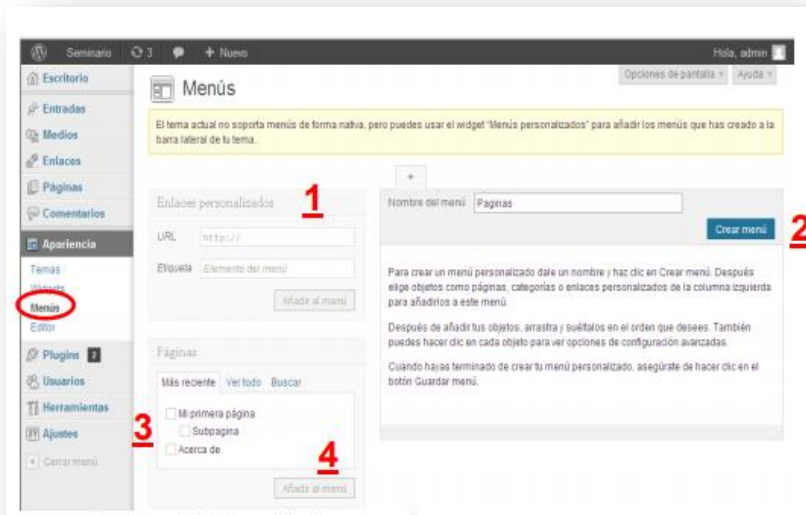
Seminario 3 + Nuevo Hola, admin

Escritorio
Entradas
Medios
Enlaces
Páginas
Comentarios
Apariencia
Temas
Widgets
Menús
Editor
Plugins 2
Usuarios
Herramientas
Ajustes
Cerrar menú

Menús

Opciones de pantalla ▾ Ayuda ▾

El tema actual no soporta menús de forma nativa, pero puedes usar el widget "Menús personalizados" para añadir los menús que has creado a la barra lateral de tu tema.

Enlaces personalizados 1
URL http://
Etiqueta Elemento del menú
Añadir al menú

Nombre del menú Paginas
Crear menú 2

Para crear un menú personalizado dale un nombre y haz clic en Crear menú. Después elige objetos como páginas, categorías o enlaces personalizados de la columna izquierda para añadirlos a este menú.

Después de añadir tus objetos, arrastra y suéltalos en el orden que desees. También puedes hacer clic en cada objeto para ver opciones de configuración avanzadas.

Cuando hayas terminado de crear tu menú personalizado, asegúrate de hacer clic en el botón Guardar menú.

Páginas
Más reciente Ver todo Buscar
3
Mi primera página
Subpagina
Acerca de
4
Añadir al menú